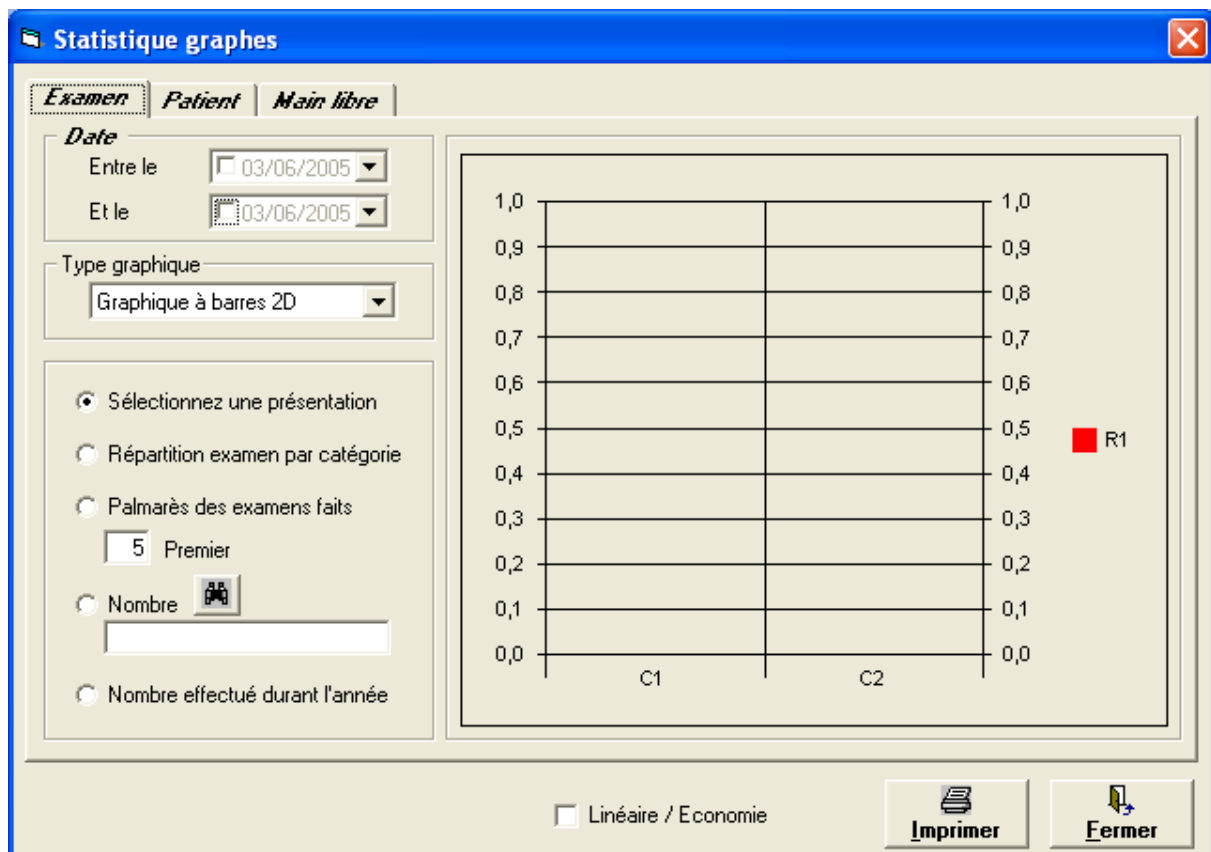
Statistique graphes

Examen | Patient | Main libre

Date
Entre le 03/06/2005
Et le 03/06/2005

Type graphique
Graphique à barres 2D

Sélectionnez une présentation
Répartition examen par catégorie
Palmarès des examens faits
5 Premier
Nombre
Nombre effectué durant l'année

1,0 1,0
0,9 0,9
0,8 0,8
0,7 0,7
0,6 0,6
0,5 0,5
0,4 0,4
0,3 0,3
0,2 0,2
0,1 0,1
0,0 0,0
C1 C2
R1

Linéaire / Economie
Imprimer
Fermer